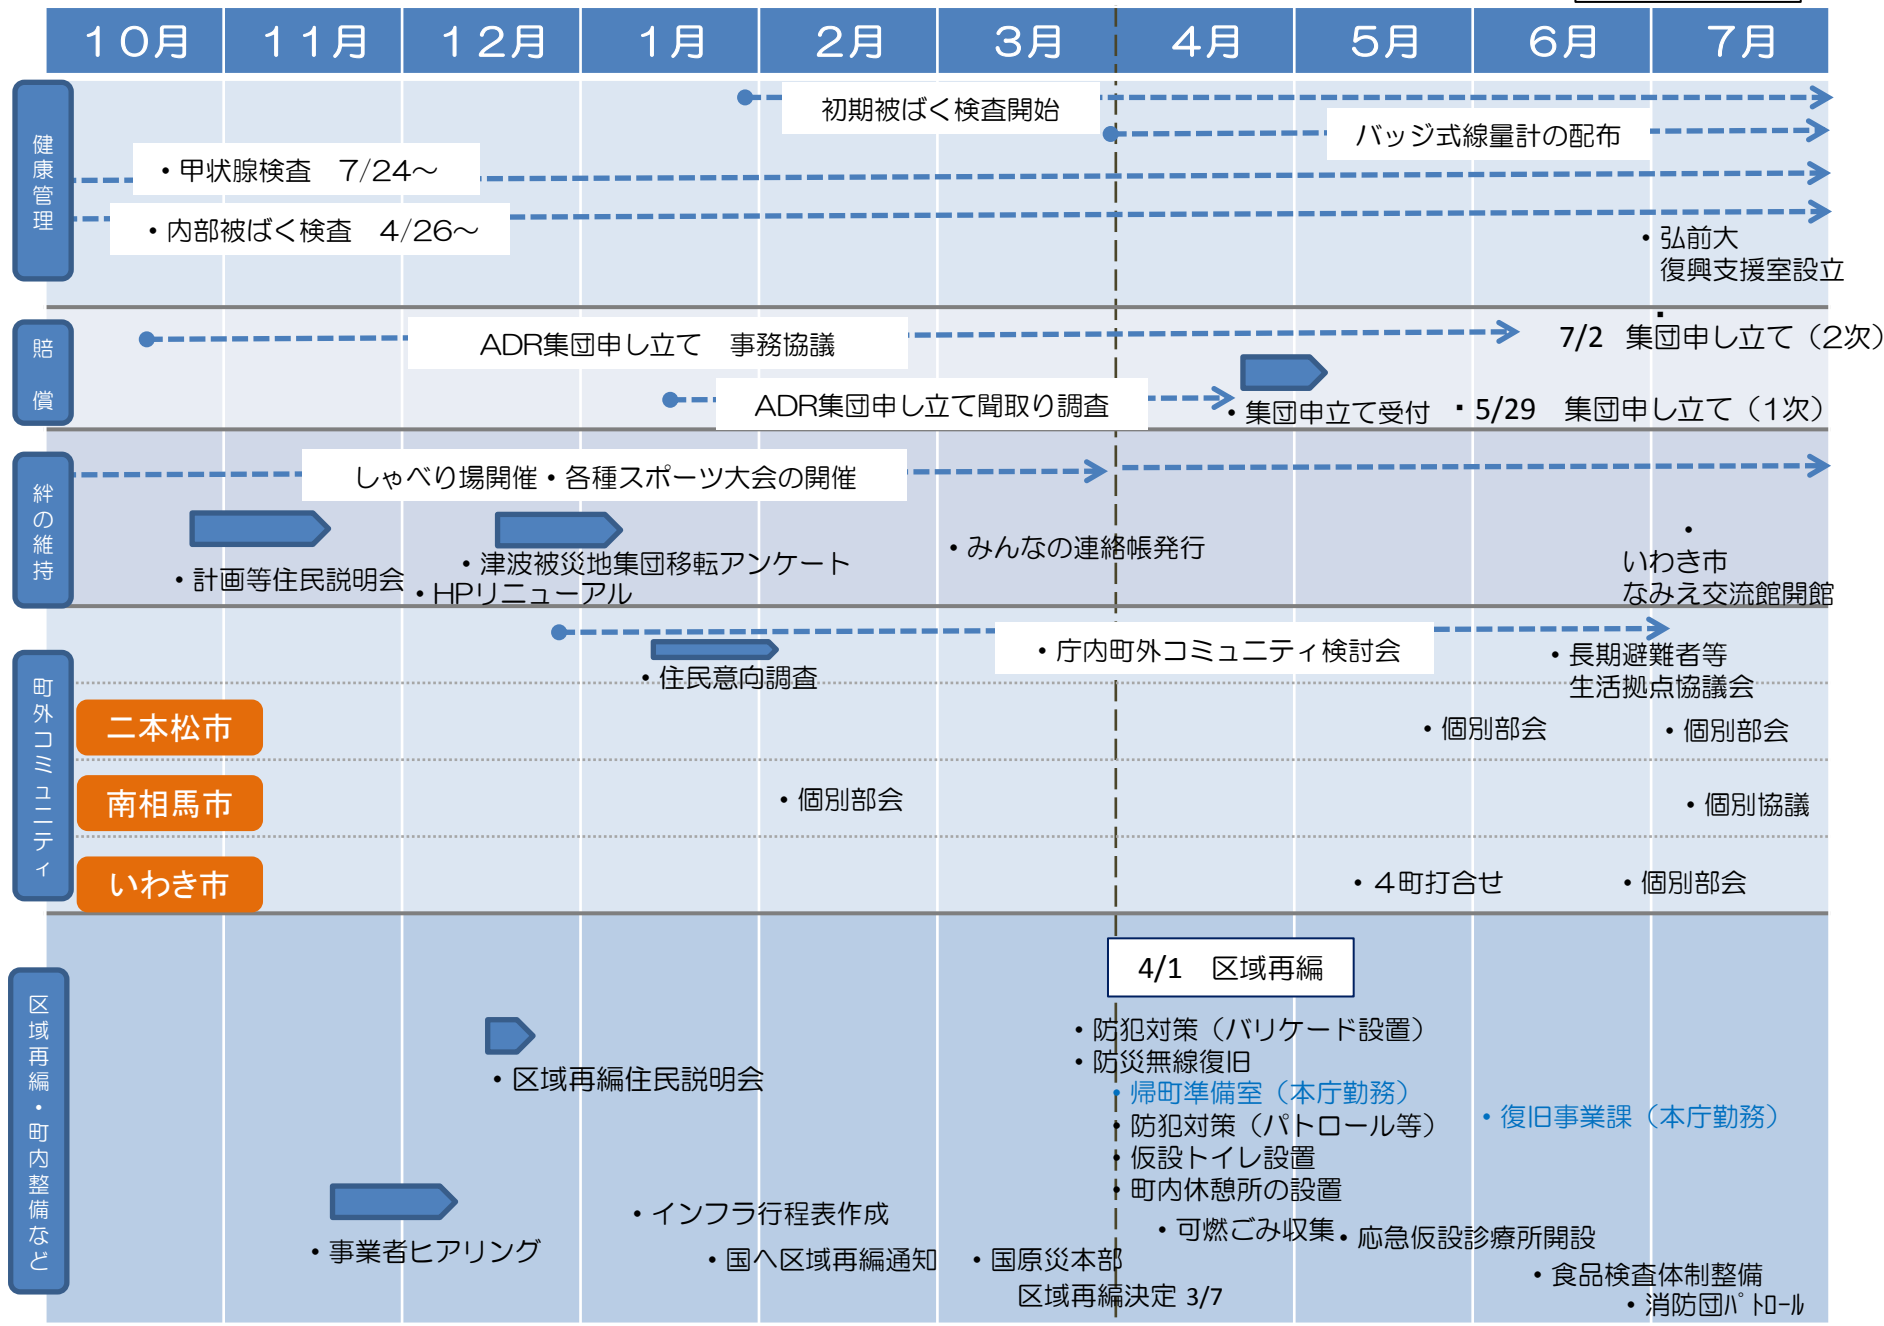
| 10月 | 11月 | 12月 | 1月 | 2月 | 3月 | 4月 | 5月 | 6月 | 7月 |
|---|---|---|---|---|---|---|---|---|---|

健康管理

初期被ばく検査開始

バッジ式線量計の配布

・甲状腺検査　7/24～

・内部被ばく検査　4/26～

・弘前大 復興支援室設立

賠償

ADR集団申し立て　事務協議

7/2　集団申し立て（2次）

ADR集団申し立て聞取り調査

・集団申立て受付

・5/29　集団申し立て（1次）

絆の維持

しゃべり場開催・各種スポーツ大会の開催

・計画等住民説明会

・津波被災地集団移転アンケート

・HPリニューアル

・みんなの連絡帳発行

・いわき市 なみえ交流館開館

町外コミュニティ

・住民意向調査

・庁内町外コミュニティ検討会

・長期避難者等 生活拠点協議会

二本松市

・個別部会

・個別部会

南相馬市

・個別部会

・個別協議

いわき市

・４町打合せ

・個別部会

区域再編・町内整備など

4/1　区域再編

・防犯対策（バリケード設置）

・防災無線復旧

・帰町準備室（本庁勤務）

・防犯対策（パトロール等）

・仮設トイレ設置

・町内休憩所の設置

・復旧事業課（本庁勤務）

・区域再編住民説明会

・インフラ行程表作成

・事業者ヒアリング

・国へ区域再編通知

・国原災本部 区域再編決定 3/7

・可燃ごみ収集

・応急仮設診療所開設

・食品検査体制整備

・消防団パトロール